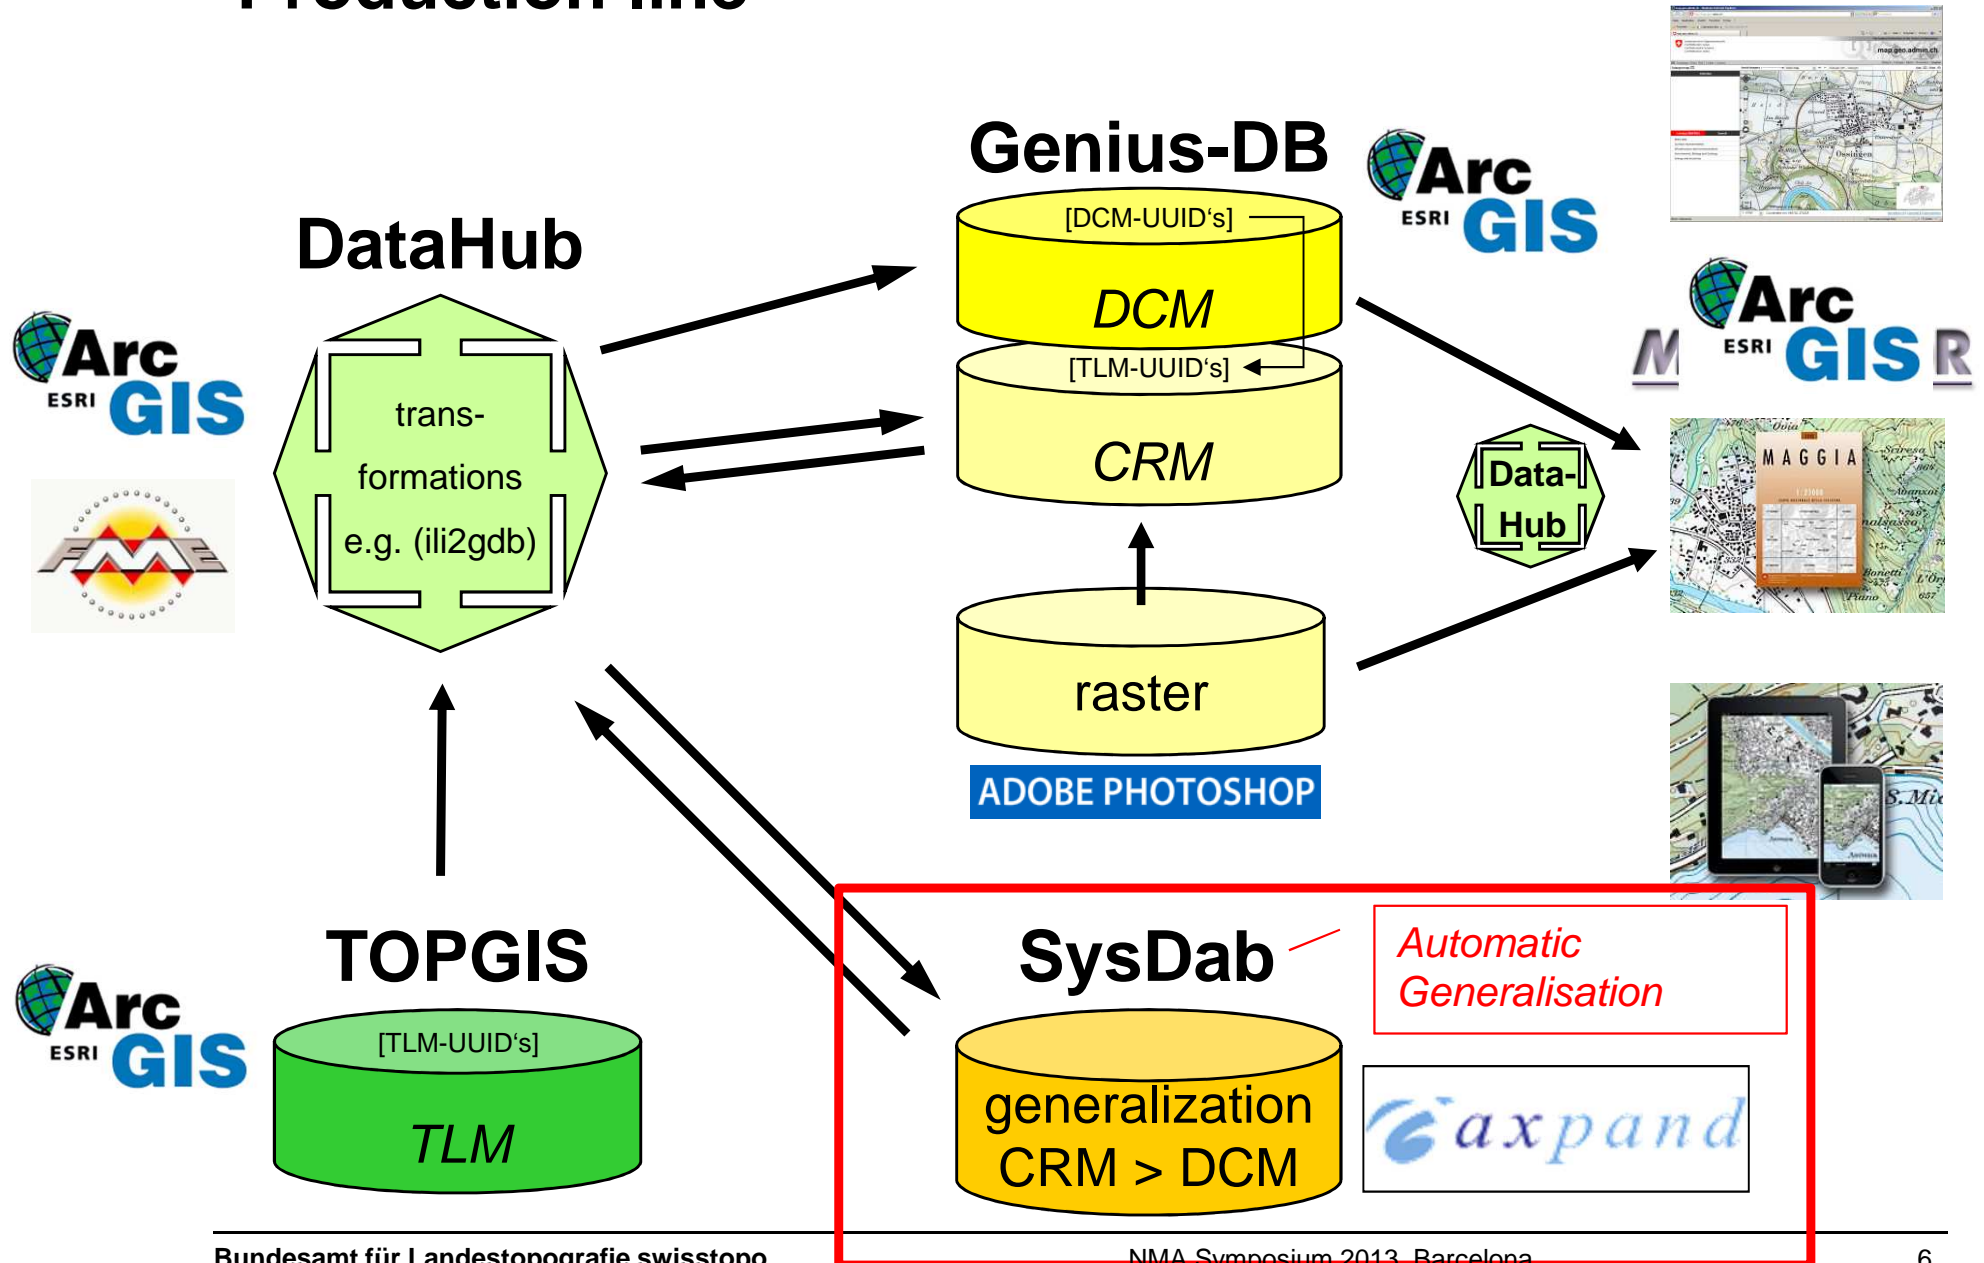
Production line

Genius-DB

[DCM-UUID's]

DCM

[TLM-UUID's]

CRM

raster

ADOBE PHOTOSHOP

DataHub

trans-formations e.g. (ili2gdb)

Arc ESRI GIS

FME

Arc ESRI GIS

Arc ESRI GIS

M Arc ESRI GIS R

Data-Hub

MAGGIA

TOPGIS

[TLM-UUID's]

TLM

Arc ESRI GIS

SysDab

Automatic Generalisation

generalization CRM > DCM

axpand

Bundesamt für Landestopografie swisstopo

NMA Symposium 2013, Barcelona

6